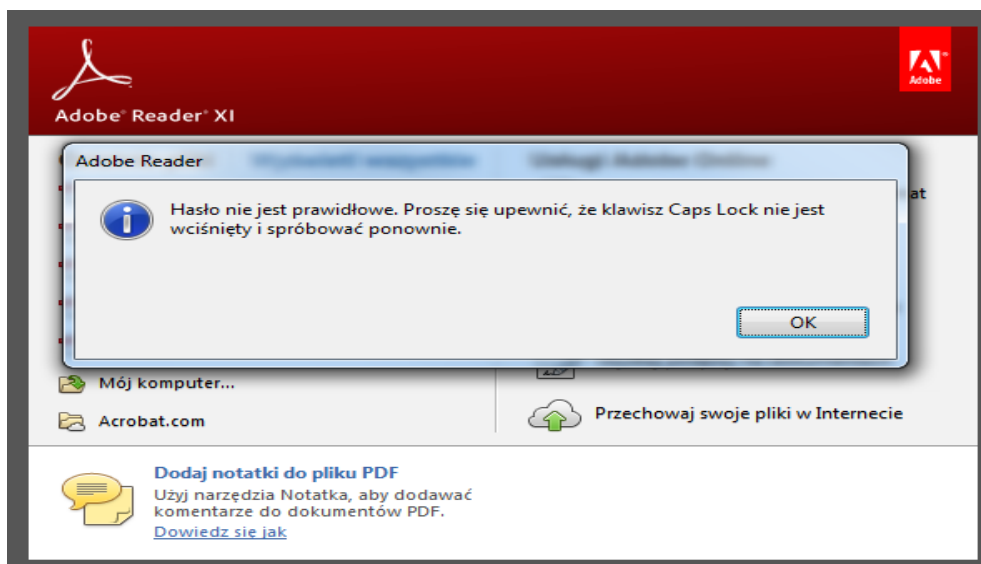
Adobe® Reader® XI

Adobe

Adobe Reader

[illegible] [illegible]

Hasło nie jest prawidłowe. Proszę się upewnić, że klawisz Caps Lock nie jest wciśnięty i spróbować ponownie.

OK

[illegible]at

Mój komputer...

Acrobat.com

Przechowaj swoje pliki w Internecie

Dodaj notatki do pliku PDF

Użyj narzędzia Notatka, aby dodawać komentarze do dokumentów PDF.

Dowiedz się jak